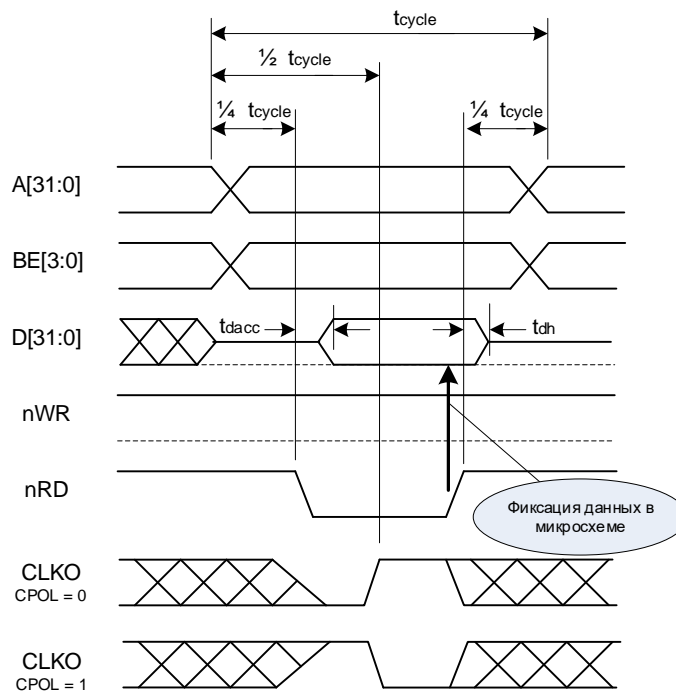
$t_{cycle}$

$\frac{1}{2}$ $t_{cycle}$

$\frac{1}{4}$ $t_{cycle}$

$\frac{1}{4}$ $t_{cycle}$

A[31:0]

BE[3:0]

D[31:0]

$t_{dacc}$

$t_{dh}$

nWR

nRD

Фиксация данных в микросхеме

CLKO
CPOL = 0

CLKO
CPOL = 1